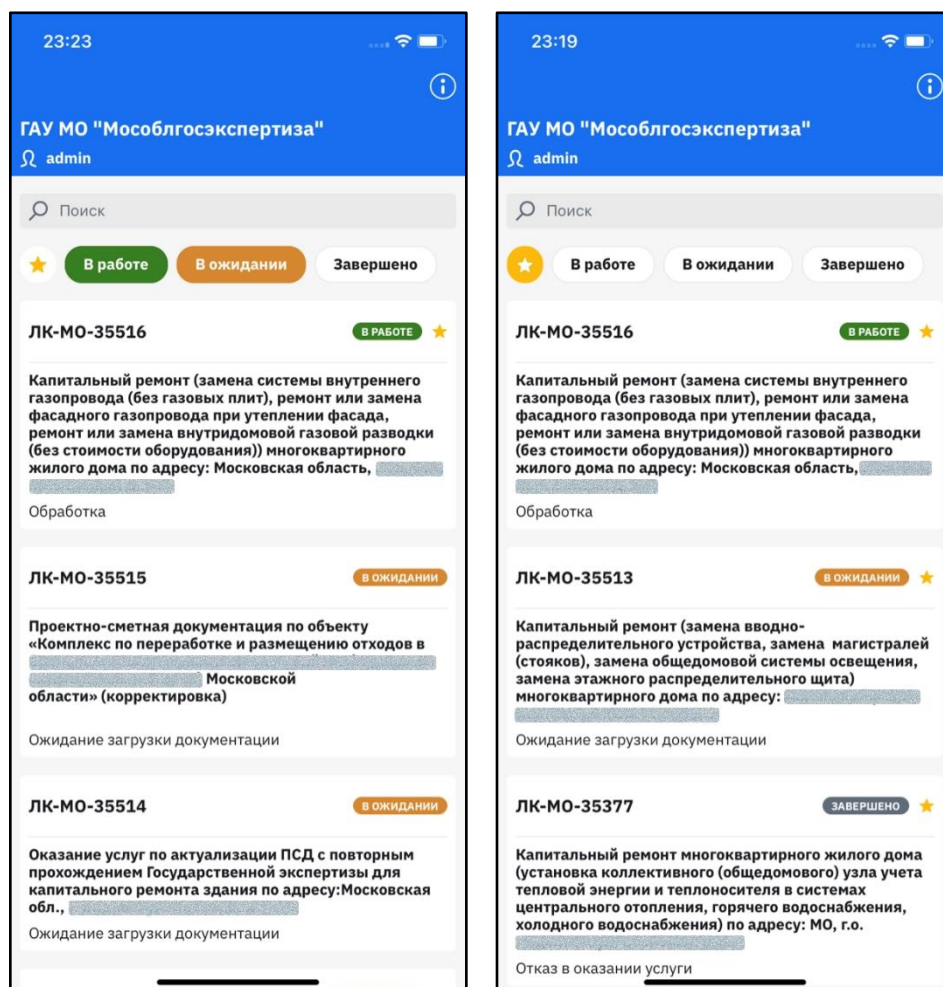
23:23

ГАУ МО "Мособлгосэкспертиза"
admin

Поиск

В работе | В ожидании | Завершено

ЛК-МО-35516 В РАБОТЕ

Капитальный ремонт (замена системы внутреннего газопровода (без газовых плит), ремонт или замена фасадного газопровода при утеплении фасада, ремонт или замена внутридомовой газовой разводки (без стоимости оборудования)) многоквартирного жилого дома по адресу: Московская область, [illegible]

Обработка

ЛК-МО-35515 В ОЖИДАНИИ

Проектно-сметная документация по объекту «Комплекс по переработке и размещению отходов в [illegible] Московской области» (корректировка)

Ожидание загрузки документации

ЛК-МО-35514 В ОЖИДАНИИ

Оказание услуг по актуализации ПСД с повторным прохождением Государственной экспертизы для капитального ремонта здания по адресу:Московская обл., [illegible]

Ожидание загрузки документации

23:19

ГАУ МО "Мособлгосэкспертиза"
admin

Поиск

В работе | В ожидании | Завершено

ЛК-МО-35516 В РАБОТЕ

Капитальный ремонт (замена системы внутреннего газопровода (без газовых плит), ремонт или замена фасадного газопровода при утеплении фасада, ремонт или замена внутридомовой газовой разводки (без стоимости оборудования)) многоквартирного жилого дома по адресу: Московская область, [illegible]

Обработка

ЛК-МО-35513 В ОЖИДАНИИ

Капитальный ремонт (замена вводно-распределительного устройства, замена магистралей (стояков), замена общедомовой системы освещения, замена этажного распределительного щита) многоквартирного дома по адресу: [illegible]

Ожидание загрузки документации

ЛК-МО-35377 ЗАВЕРШЕНО

Капитальный ремонт многоквартирного жилого дома (установка коллективного (общедомового) узла учета тепловой энергии и теплоносителя в системах центрального отопления, горячего водоснабжения, холодного водоснабжения) по адресу: МО, г.о. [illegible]

Отказ в оказании услуги